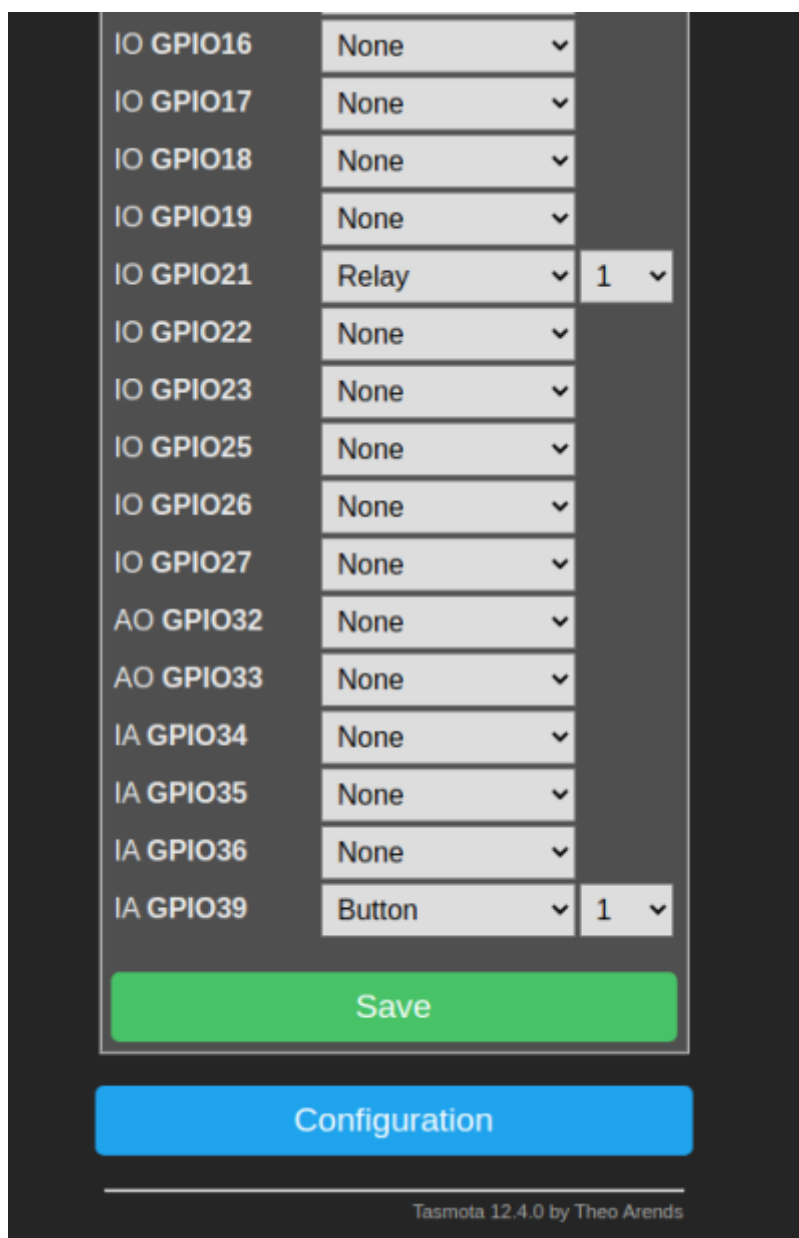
IO **GPIO16** None
IO **GPIO17** None
IO **GPIO18** None
IO **GPIO19** None
IO **GPIO21** Relay 1
IO **GPIO22** None
IO **GPIO23** None
IO **GPIO25** None
IO **GPIO26** None
IO **GPIO27** None
AO **GPIO32** None
AO **GPIO33** None
IA **GPIO34** None
IA **GPIO35** None
IA **GPIO36** None
IA **GPIO39** Button 1

Save

Configuration

Tasmota 12.4.0 by Theo Arends